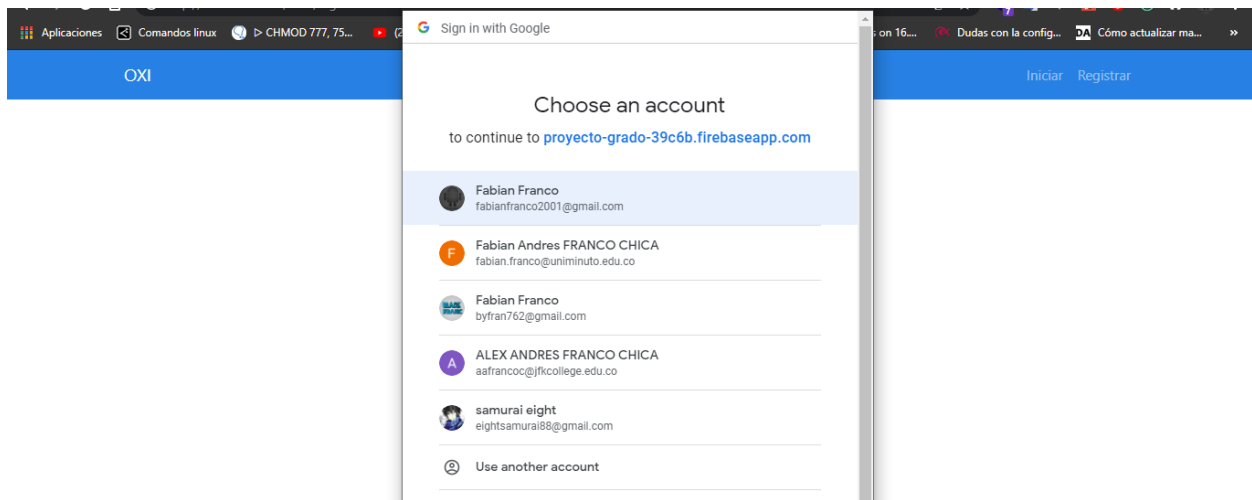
Aplicaciones Comandos linux ▷ CHMOD 777, 75... (2 s on 16... Dudas con la config... DA Cómo actualizar ma... »

OXI

Iniciar Registrar

Sign in with Google

Choose an account

to continue to proyecto-grado-39c6b.firebaseapp.com

Fabian Franco
fabianfranco2001@gmail.com

F
Fabian Andres FRANCO CHICA
fabian.franco@uniminuto.edu.co

Fabian Franco
byfran762@gmail.com

A
ALEX ANDRES FRANCO CHICA
aafrancoc@jfkcollege.edu.co

samurai eight
eightsamurai88@gmail.com

Use another account